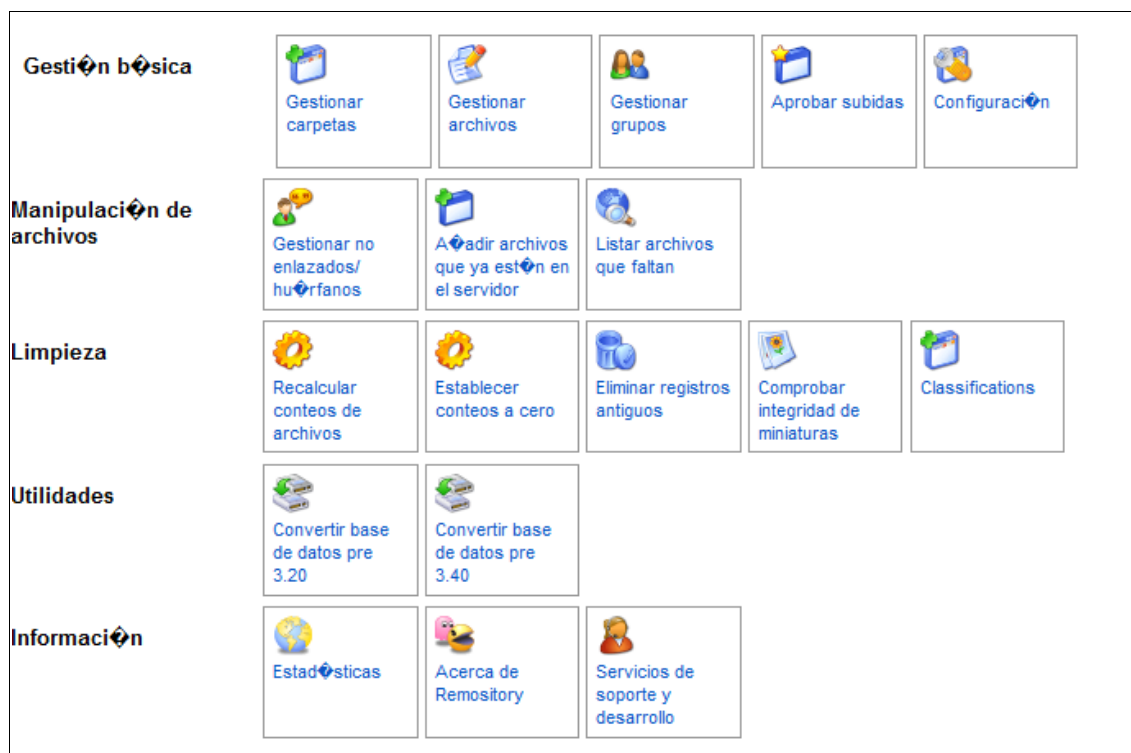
Gesti�n b�sica

Gestionar carpetas

Gestionar archivos

Gestionar grupos

Aprobar subidas

Configuraci�n

Manipulaci�n de archivos

Gestionar no enlazados/ hu�rfanos

A�adir archivos que ya est�n en el servidor

Listar archivos que faltan

Limpieza

Recalcular conteos de archivos

Establecer conteos a cero

Eliminar registros antiguos

Comprobar integridad de miniaturas

Classifications

Utilidades

Convertir base de datos pre 3.20

Convertir base de datos pre 3.40

Informaci�n

Estad�sticas

Acerca de Remository

Servicios de soporte y desarrollo